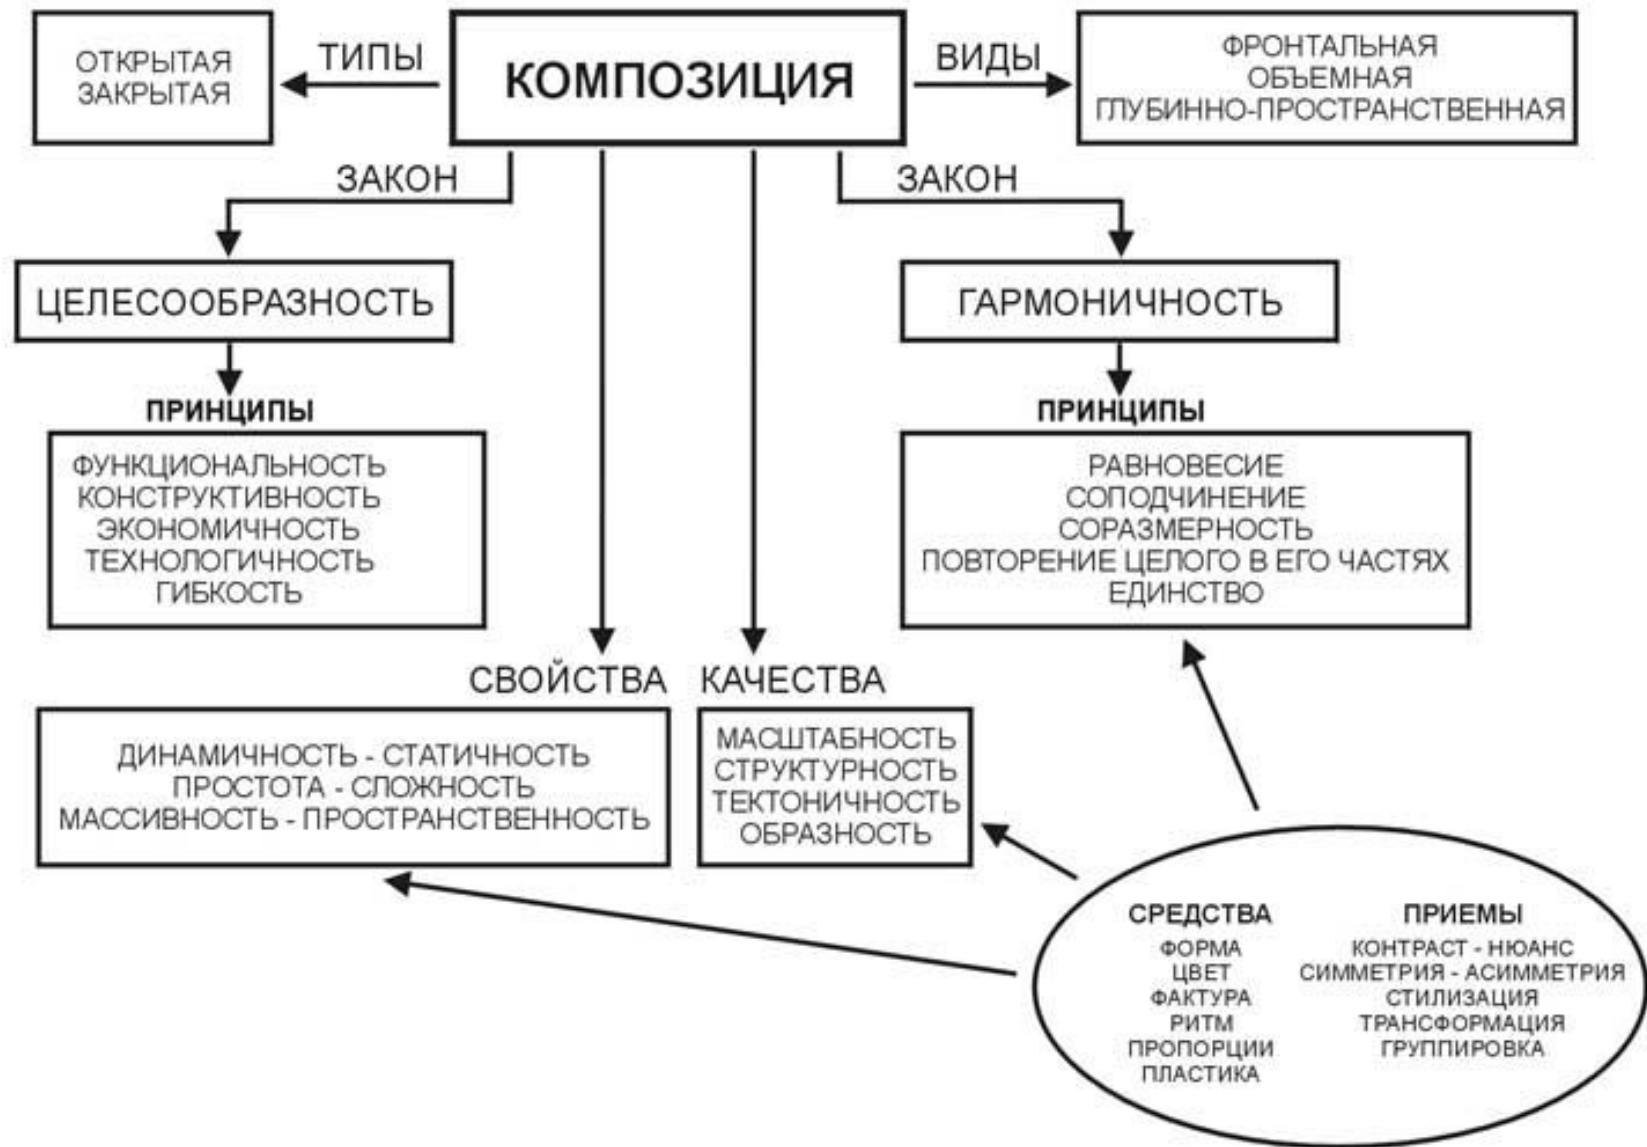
ОТКРЫТАЯ
ЗАКРЫТАЯ

ТИПЫ

КОМПОЗИЦИЯ

ВИДЫ

ФРОНТАЛЬНАЯ
ОБЪЕМНАЯ
ГЛУБИННО-ПРОСТРАНСТВЕННАЯ

ЗАКОН

ЗАКОН

ЦЕЛЕСООБРАЗНОСТЬ

ГАРМОНИЧНОСТЬ

ПРИНЦИПЫ

ФУНКЦИОНАЛЬНОСТЬ
КОНСТРУКТИВНОСТЬ
ЭКОНОМИЧНОСТЬ
ТЕХНОЛОГИЧНОСТЬ
ГИБКОСТЬ

ПРИНЦИПЫ

РАВНОВЕСИЕ
СОПОДЧИНЕНИЕ
СОРАЗМЕРНОСТЬ
ПОВТОРЕНИЕ ЦЕЛОГО В ЕГО ЧАСТЯХ
ЕДИНСТВО

СВОЙСТВА

КАЧЕСТВА

ДИНАМИЧНОСТЬ - СТАТИЧНОСТЬ
ПРОСТОТА - СЛОЖНОСТЬ
МАССИВНОСТЬ - ПРОСТРАНСТВЕННОСТЬ

МАСШТАБНОСТЬ
СТРУКТУРНОСТЬ
ТЕКТОНИЧНОСТЬ
ОБРАЗНОСТЬ

СРЕДСТВА
ФОРМА
ЦВЕТ
ФАКТУРА
РИТМ
ПРОПОРЦИИ
ПЛАСТИКА

ПРИЕМЫ
КОНТРАСТ - НЮАНС
СИММЕТРИЯ - АСИММЕТРИЯ
СТИЛИЗАЦИЯ
ТРАНСФОРМАЦИЯ
ГРУППИРОВКА